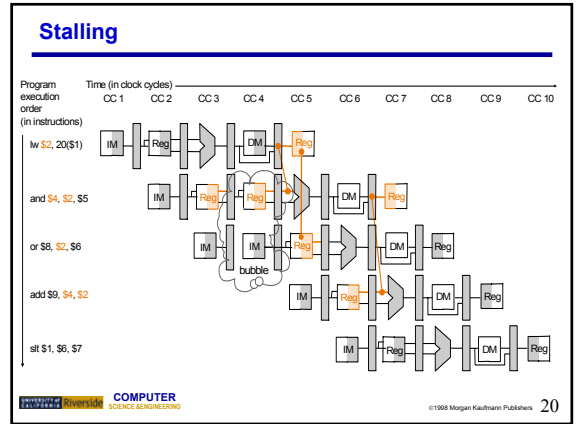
Stalling

Program execution order (in instructions)

Time (in clock cycles)

CC 1 CC 2 CC 3 CC 4 CC 5 CC 6 CC 7 CC 8 CC 9 CC 10

lw \$2, 20(\$1)

and \$4, \$2, \$5

or \$8, \$2, \$6

add \$9, \$4, \$2

slt \$1, \$6, \$7

IM Reg DM Reg

IM Reg Reg DM Reg

IM IM Reg DM Reg

bubble

IM Reg DM Reg

IM Reg DM Reg

UNIVERSITY of CALIFORNIA Riverside COMPUTER SCIENCE &ENGINEERING

©1998 Morgan Kaufmann Publishers 20